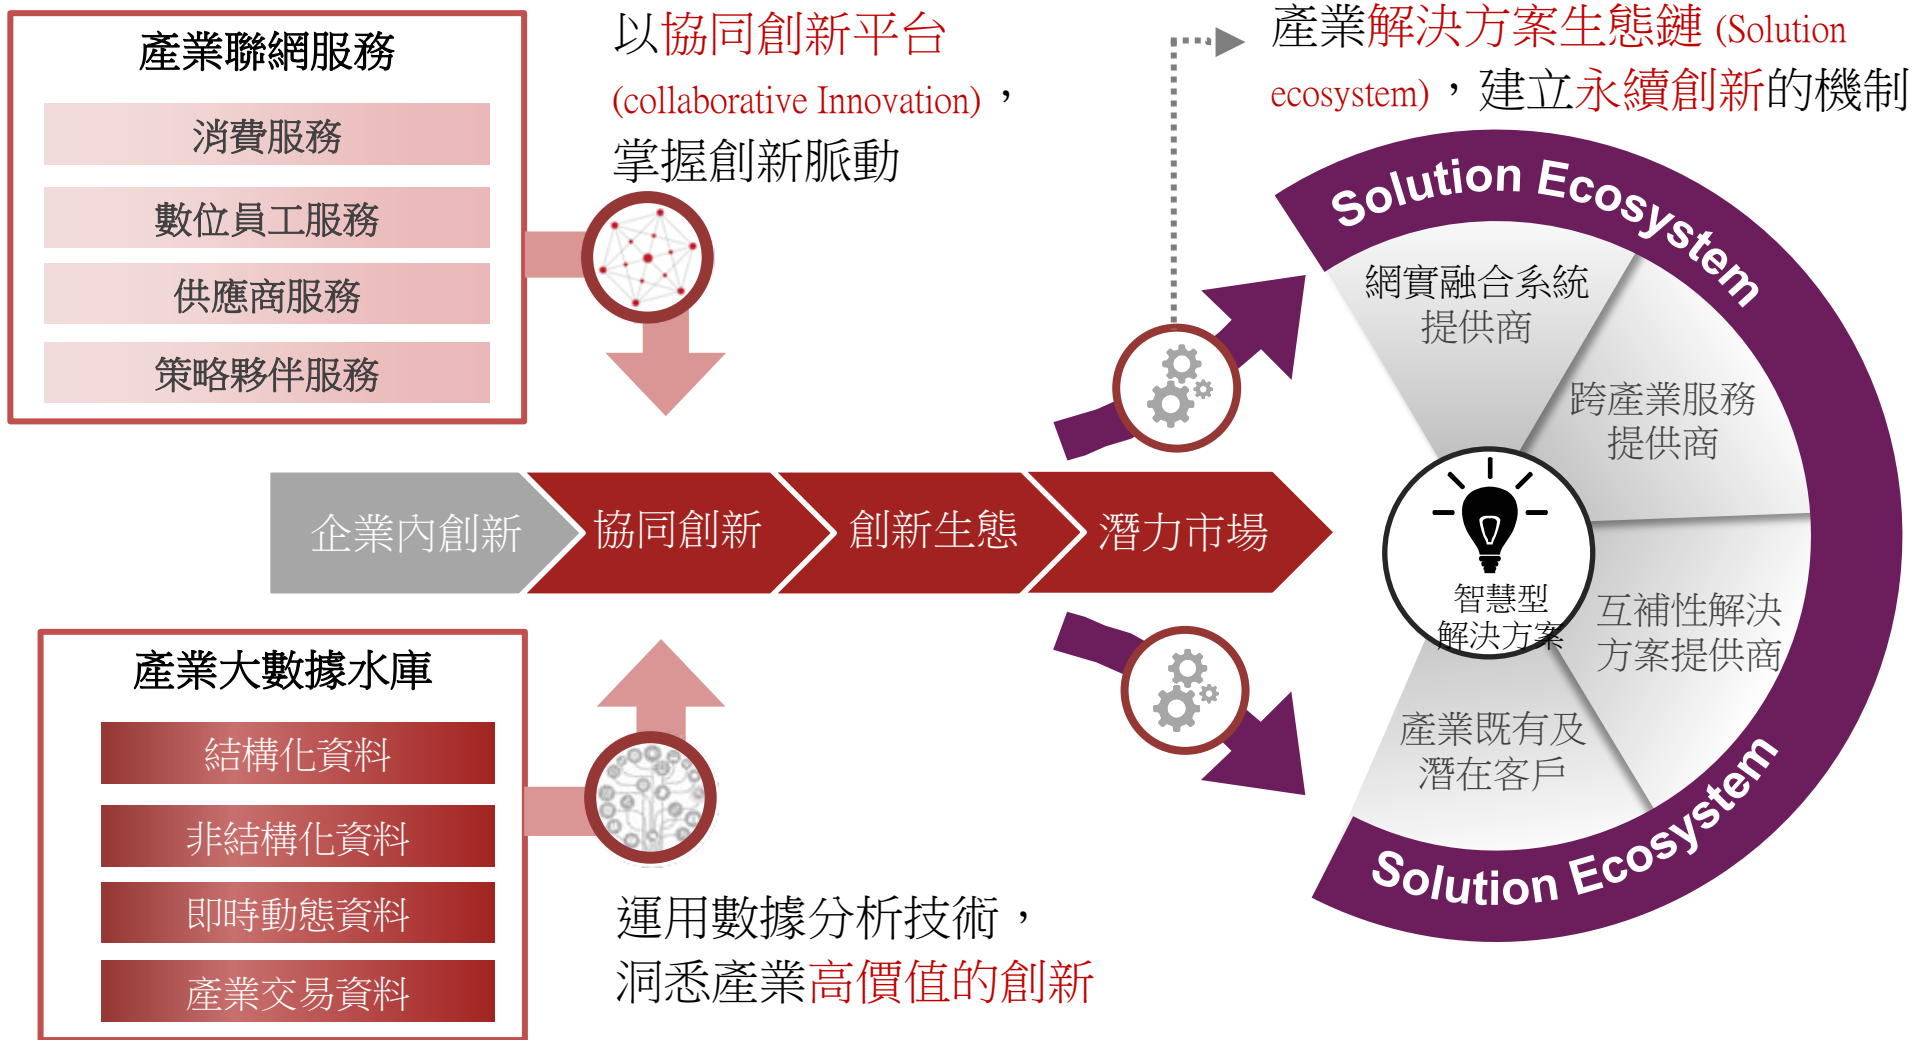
產業聯網服務

消費服務

數位員工服務

供應商服務

策略夥伴服務

以協同創新平台(collaborative Innovation)，掌握創新脈動

產業解決方案生態鏈 (Solution ecosystem)，建立永續創新的機制

Solution Ecosystem

網實融合系統提供商

跨產業服務提供商

智慧型解決方案

互補性解決方案提供商

產業既有及潛在客戶

Solution Ecosystem

企業內創新

協同創新

創新生態

潛力市場

產業大數據水庫

結構化資料

非結構化資料

即時動態資料

產業交易資料

運用數據分析技術，洞悉產業高價值的創新